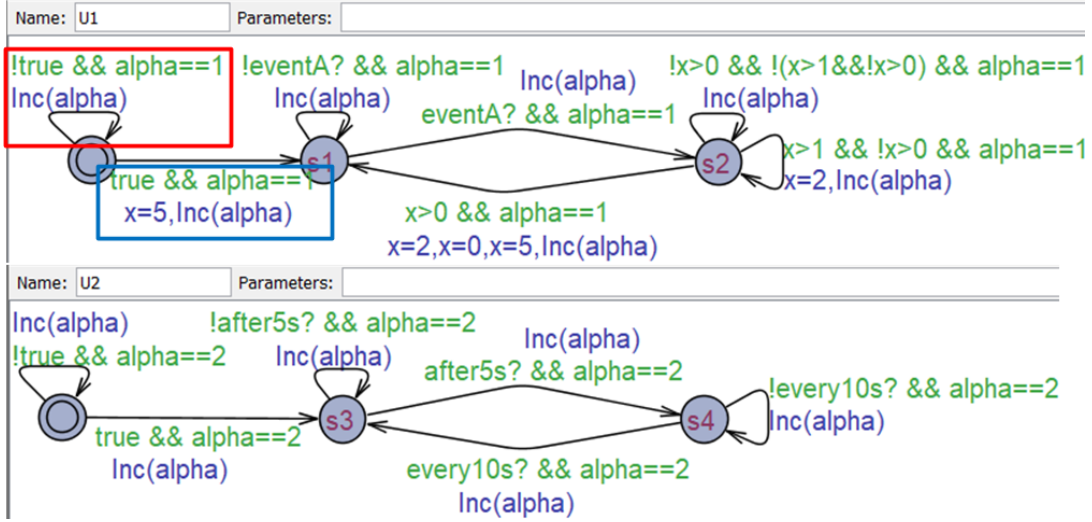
Name: U1
Parameters:

!true && alpha==1
Inc(alpha)

!eventA? && alpha==1
Inc(alpha)

Inc(alpha)
eventA? && alpha==1

!x>0 && !(x>1&&!x>0) && alpha==1
Inc(alpha)

s1

s2

x>1 && !x>0 && alpha==1
x=2,Inc(alpha)

true && alpha==1
x=5,Inc(alpha)

x>0 && alpha==1
x=2,x=0,x=5,Inc(alpha)

Name: U2
Parameters:

Inc(alpha)
!true && alpha==2

!after5s? && alpha==2
Inc(alpha)

Inc(alpha)
after5s? && alpha==2

!every10s? && alpha==2
Inc(alpha)

s3

s4

true && alpha==2
Inc(alpha)

every10s? && alpha==2
Inc(alpha)